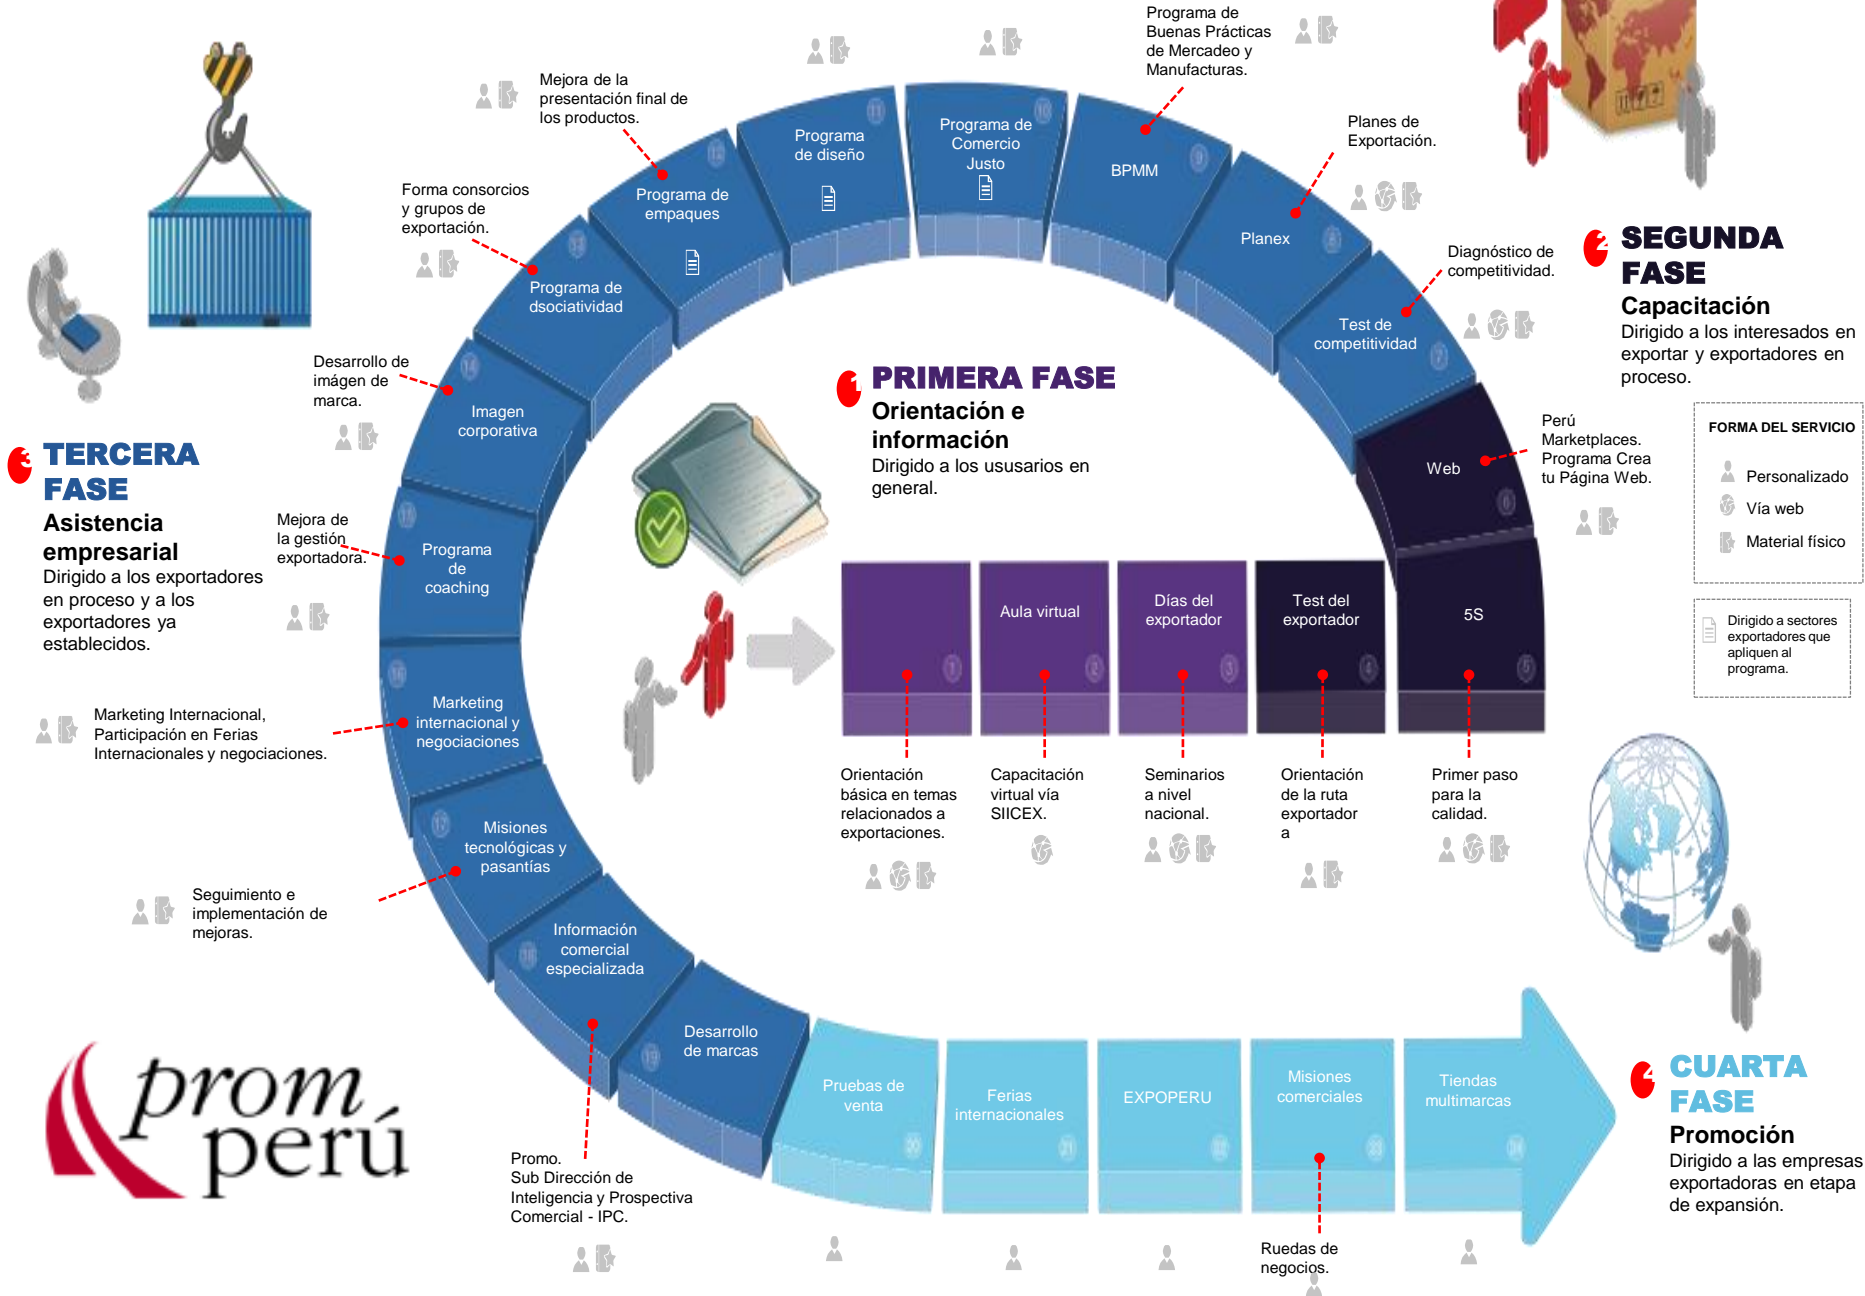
PRIMERA FASE
Orientación e información
Dirigido a los usuarios en general.

SEGUNDA FASE
Capacitación
Dirigido a los interesados en exportar y exportadores en proceso.

TERCERA FASE
Asistencia empresarial
Dirigido a los exportadores en proceso y a los exportadores ya establecidos.

CUARTA FASE
Promoción
Dirigido a las empresas exportadoras en etapa de expansión.

FORMA DEL SERVICIO
Personalizado
Vía web
Material físico

Dirigido a sectores exportadores que apliquen al programa.

Aula virtual
Días del exportador
Test del exportador
5S

Orientación básica en temas relacionados a exportaciones.
Capacitación virtual vía SIICEX.
Seminarios a nivel nacional.
Orientación de la ruta exportador a
Primer paso para la calidad.

Web
Test de competitividad
Planex
BPMM
Programa de Comercio Justo
Programa de diseño
Programa de empaques
Programa de dsociatividad
Imagen corporativa
Programa de coaching
Marketing internacional y negociaciones
Misiones tecnológicas y pasantías
Información comercial especializada
Desarrollo de marcas
Pruebas de venta
Ferias internacionales
EXPOPERU
Misiones comerciales
Tiendas multimarcas

Perú Marketplaces. Programa Crea tu Página Web.
Diagnóstico de competitividad.
Planes de Exportación.
Programa de Buenas Prácticas de Mercadeo y Manufacturas.
Mejora de la presentación final de los productos.
Forma consorcios y grupos de exportación.
Desarrollo de imágen de marca.
Mejora de la gestión exportadora.
Marketing Internacional, Participación en Ferias Internacionales y negociaciones.
Seguimiento e implementación de mejoras.
Promo. Sub Dirección de Inteligencia y Prospectiva Comercial - IPC.
Ruedas de negocios.

prom perú